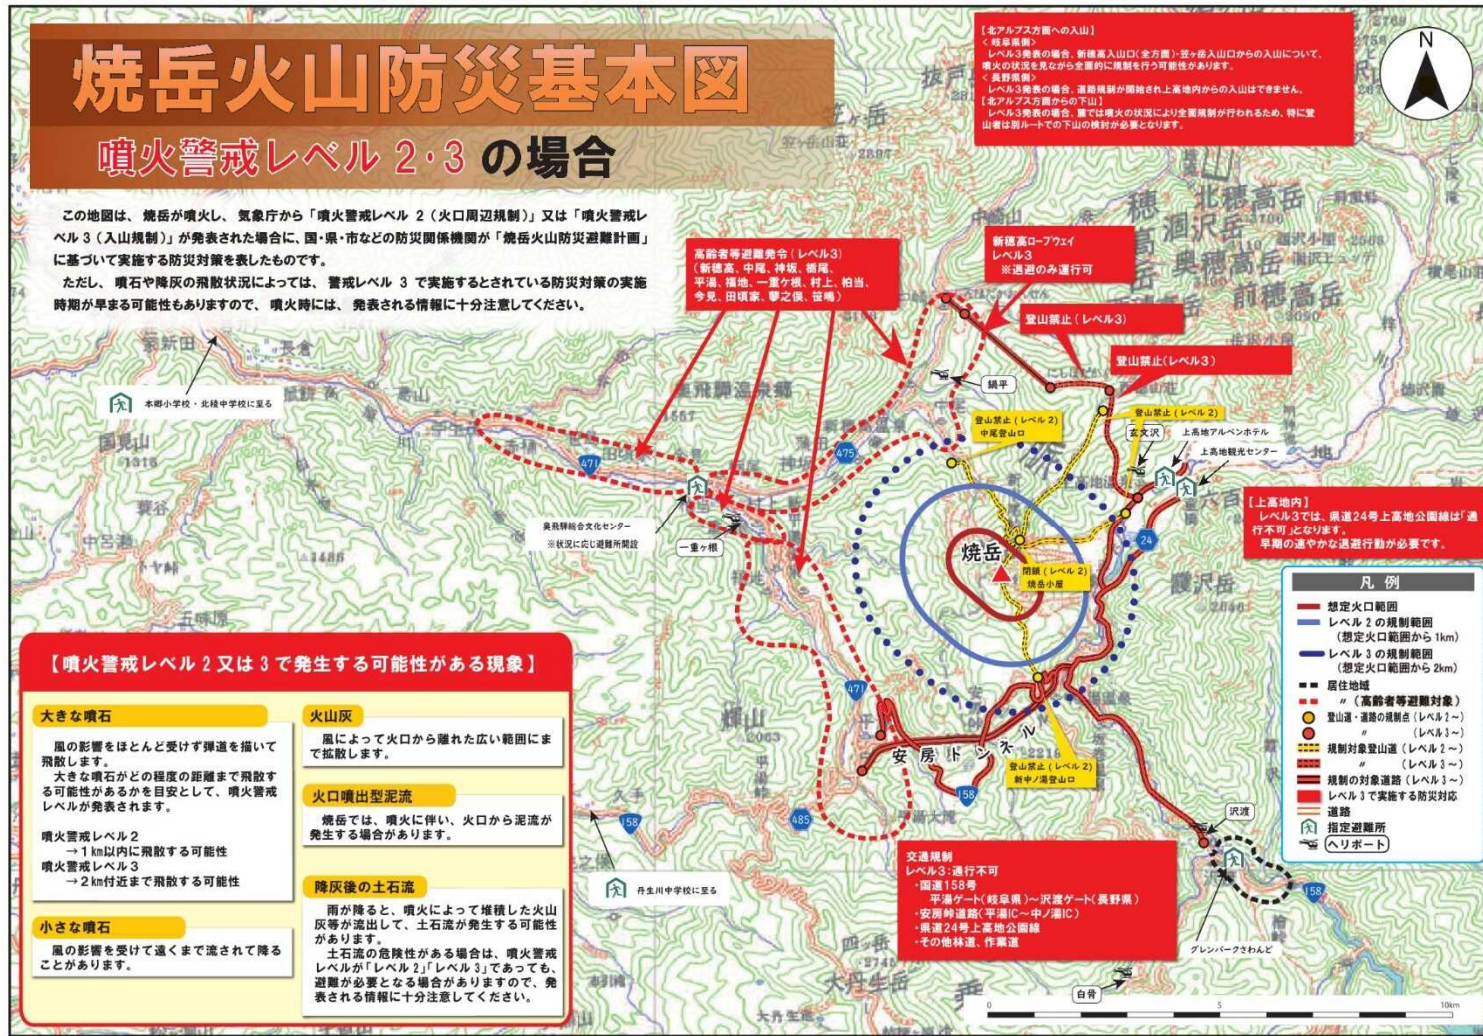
焼岳火山防災基本図
噴火警戒レベル 2・3 の場合

この地図は、焼岳が噴火し、気象庁から「噴火警戒レベル 2（火口周辺規制）」又は「噴火警戒レベル 3（入山規制）」が発表された場合に、国・県・市などの防災関係機関が「焼岳火山防災避難計画」に基づいて実施する防災対策を表したものです。
ただし、噴石や降灰の飛散状況によっては、警戒レベル 3 で実施するとされている防災対策の実施時期が早まる可能性もありますので、噴火時には、発表される情報に十分注意してください。

【北アルプス方面への入山】
＜岐阜県側＞
レベル3発表の場合、新穂高入山口（全方面）・笠ヶ岳入山口からの入山について、噴火の状況を見ながら全面的に規制を行う可能性があります。
＜長野県側＞
レベル3発表の場合、道路規制が開始され上高地内からの入山はできません。
【北アルプス方面からの下山】
レベル3発表の場合、噴火の状況により全面規制が行われるため、特に登山者は別ルートでの下山の検討が必要となります。

N

高齢者等避難発令（レベル3）
（新穂高、中尾、神坂、栃尾、平湯、福地、一重ケ根、村上、柏当、今見、田頃家、夢之倶、笹嶋）

新穂高ロープウェイ
レベル3
※退避のみ運行可

登山禁止（レベル3）
登山禁止（レベル3）
登山禁止（レベル 2）
中尾登山口
登山禁止（レベル 2）
玄文沢
上高地アルペンホテル
上高地観光センター
鍋平

【上高地内】
レベル3では、県道24号上高地公園線は「通行不可」となります。
早期の速やかな退避行動が必要です。

本郷小学校・北稜中学校に至る
奥飛騨総合文化センター
※状況に応じ避難所開設
一重ケ根

焼岳
閉鎖（レベル 2）
焼岳小屋

安房トンネル
登山禁止（レベル 2）
新中ノ湯登山口

凡例
想定火口範囲
レベル 2 の規制範囲（想定火口範囲から 1km）
レベル 3 の規制範囲（想定火口範囲から 2km）
居住地域
〃（高齢者等避難対象）
登山道・道路の規制点（レベル 2～）
〃（レベル 3～）
規制対象登山道（レベル 2～）
〃（レベル 3～）
規制の対象道路（レベル 3～）
レベル 3 で実施する防災対応
道路
指定避難所
ヘリポート

【噴火警戒レベル 2 又は 3 で発生する可能性がある現象】

大きな噴石
風の影響をほとんど受けず弾道を描いて飛散します。
大きな噴石がどの程度の距離まで飛散する可能性があるかを目安として、噴火警戒レベルが発表されます。
噴火警戒レベル 2
→ 1 km以内に飛散する可能性
噴火警戒レベル 3
→ 2 km付近まで飛散する可能性

小さな噴石
風の影響を受けて遠くまで流されて降ることがあります。

火山灰
風によって火口から離れた広い範囲にまで拡散します。

火口噴出型泥流
焼岳では、噴火に伴い、火口から泥流が発生する場合があります。

降灰後の土石流
雨が降ると、噴火によって堆積した火山灰等が流出して、土石流が発生する可能性があります。
土石流の危険性がある場合は、噴火警戒レベルが「レベル 2」「レベル 3」であっても、避難が必要となる場合がありますので、発表される情報に十分注意してください。

丹生川中学校に至る

交通規制
レベル 3：通行不可
・国道158号
平湯ゲート（岐阜県）～沢渡ゲート（長野県）
・安房峠道路（平湯IC～中ノ湯IC）
・県道24号上高地公園線
・その他林道、作業道

沢渡
グレンパークさわんど
白骨

焼岳 北穂高岳 奥穂高岳 前穂高岳 霞沢岳 輝山 国見山 四ッ岳 大丹生岳 抜戸岳 笠ヶ岳 2897 471 475 24 158 485 2455
0 5 10km